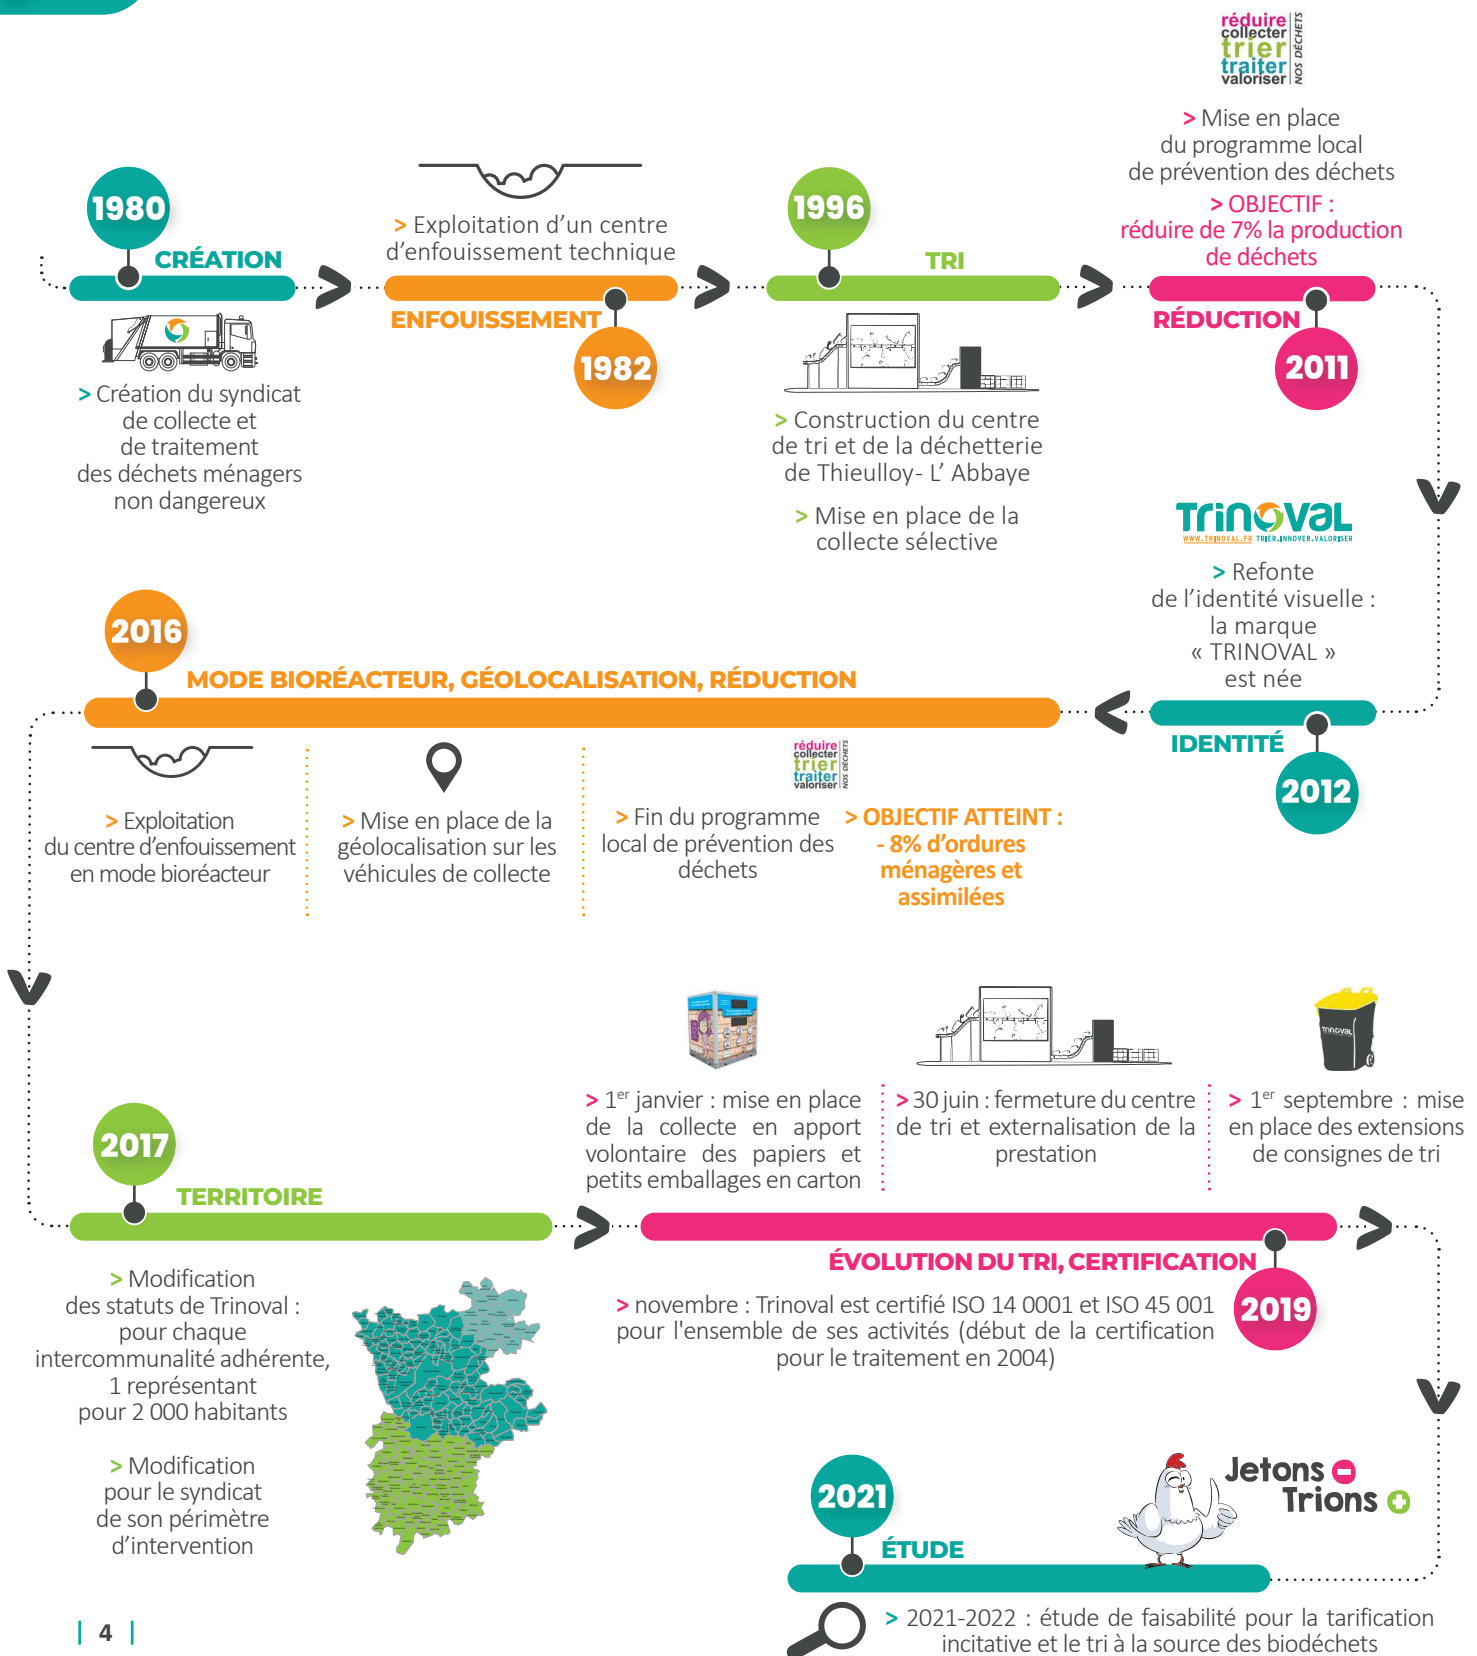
réduire
collecter
trier
traiter
valoriser
NOS DÉCHETS

> Mise en place du programme local de prévention des déchets

> OBJECTIF : réduire de 7% la production de déchets

1980

CRÉATION

> Création du syndicat de collecte et de traitement des déchets ménagers non dangereux

> Exploitation d'un centre d'enfouissement technique

ENFOUISSEMENT

1982

1996

TRI

> Construction du centre de tri et de la déchetterie de Thieulloy- L' Abbaye

> Mise en place de la collecte sélective

RÉDUCTION

2011

TRINOVAL
WWW.TRINOVAL.FR TRIER.INNOVER.VALORISER

> Refonte de l'identité visuelle : la marque « TRINOVAL » est née

2016

MODE BIORÉACTEUR, GÉOLOCALISATION, RÉDUCTION

IDENTITÉ

2012

> Exploitation du centre d'enfouissement en mode bioréacteur

> Mise en place de la géolocalisation sur les véhicules de collecte

réduire
collecter
trier
traiter
valoriser
NOS DÉCHETS

> Fin du programme local de prévention des déchets

> OBJECTIF ATTEINT : - 8% d'ordures ménagères et assimilées

> 1$^{er}$ janvier : mise en place de la collecte en apport volontaire des papiers et petits emballages en carton

> 30 juin : fermeture du centre de tri et externalisation de la prestation

> 1$^{er}$ septembre : mise en place des extensions de consignes de tri

2017

TERRITOIRE

ÉVOLUTION DU TRI, CERTIFICATION

> Modification des statuts de Trinoval : pour chaque intercommunalité adhérente, 1 représentant pour 2 000 habitants

> Modification pour le syndicat de son périmètre d'intervention

> novembre : Trinoval est certifié ISO 14 0001 et ISO 45 001 pour l'ensemble de ses activités (début de la certification pour le traitement en 2004)

2019

Jetons
Trions

2021

ÉTUDE

> 2021-2022 : étude de faisabilité pour la tarification incitative et le tri à la source des biodéchets

| 4 |